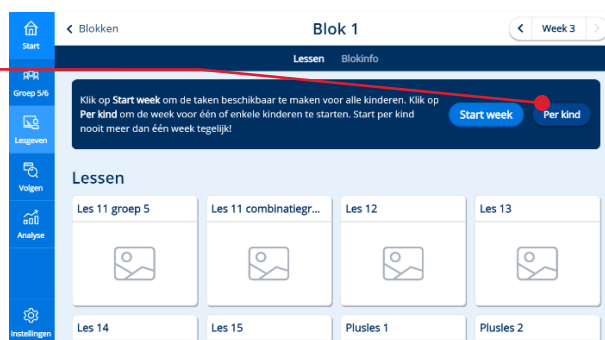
Start

Groep 5/6

Lesgeven

Volgen

Analyse

Instellingen

< Blokken

Blok 1

< Week 3 >

Lessen Blokinfo

Klik op **Start week** om de taken beschikbaar te maken voor alle kinderen. Klik op **Per kind** om de week voor één of enkele kinderen te starten. Start per kind nooit meer dan één week tegelijk!

Start week

Per kind

Lessen

Les 11 groep 5

Les 11 combinatiegr...

Les 12

Les 13

Les 14

Les 15

Plusles 1

Plusles 2